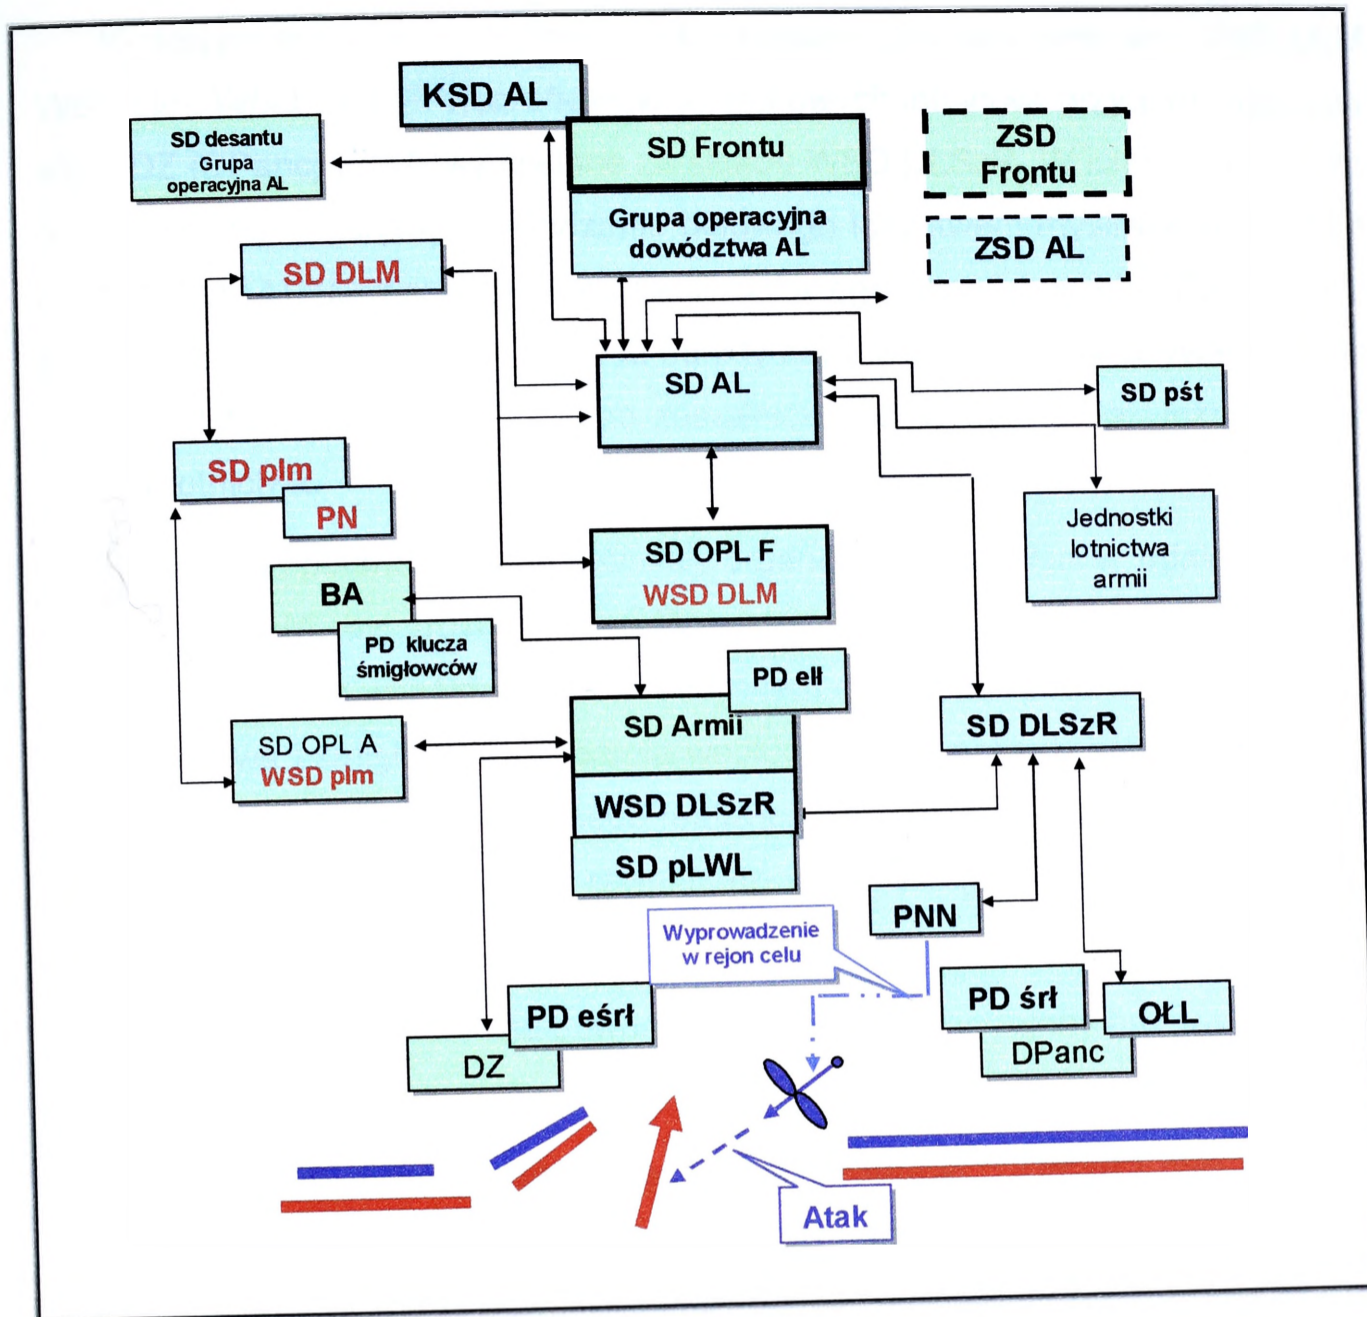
KSD AL

SD Frontu

Grupa operacyjna dowództwa AL

ZSD Frontu

ZSD AL

SD desantu Grupa operacyjna AL

SD DLM

SD AL

SD pśt

SD plm

PN

Jednostki lotnictwa armii

SD OPL F
WSD DLM

BA

PD klucza śmigłowców

PD ell

SD Armii

SD DLSzR

SD OPL A
WSD plm

WSD DLSzR

SD pLWL

PNN

Wyprowadzenie w rejon celu

PD śrł

OŁL

PD eśrł

DPanc

DZ

Atak